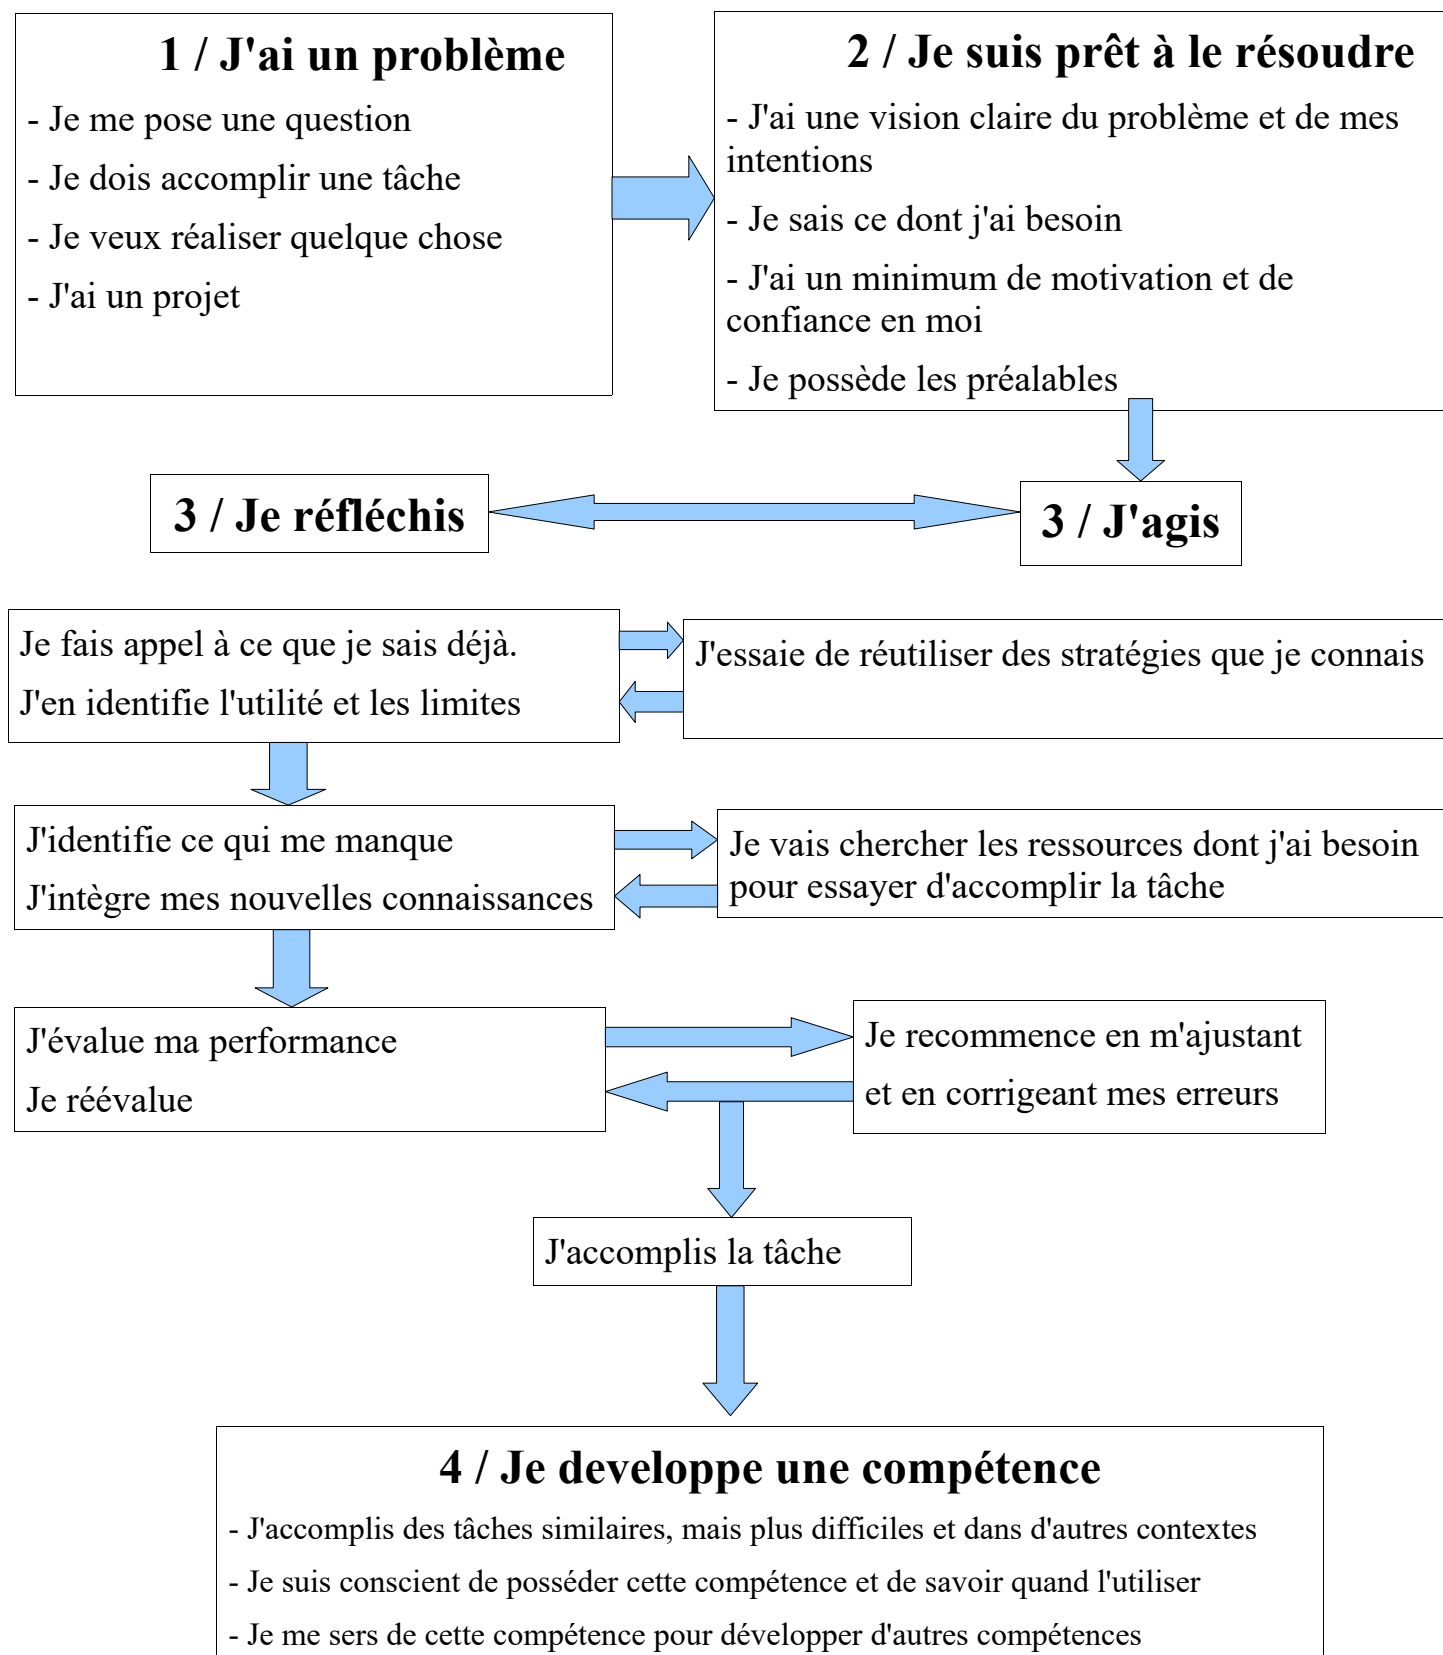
1 / J'ai un problème

- Je me pose une question

- Je dois accomplir une tâche

- Je veux réaliser quelque chose

- J'ai un projet

2 / Je suis prêt à le résoudre

- J'ai une vision claire du problème et de mes intentions

- Je sais ce dont j'ai besoin

- J'ai un minimum de motivation et de confiance en moi

- Je possède les préalables

3 / Je réfléchis

3 / J'agis

Je fais appel à ce que je sais déjà.

J'en identifie l'utilité et les limites

J'essaie de réutiliser des stratégies que je connais

J'identifie ce qui me manque

J'intègre mes nouvelles connaissances

Je vais chercher les ressources dont j'ai besoin pour essayer d'accomplir la tâche

J'évalue ma performance

Je réévalue

Je recommence en m'ajustant

et en corrigeant mes erreurs

J'accomplis la tâche

4 / Je developpe une compétence

- J'accomplis des tâches similaires, mais plus difficiles et dans d'autres contextes

- Je suis conscient de posséder cette compétence et de savoir quand l'utiliser

- Je me sers de cette compétence pour développer d'autres compétences